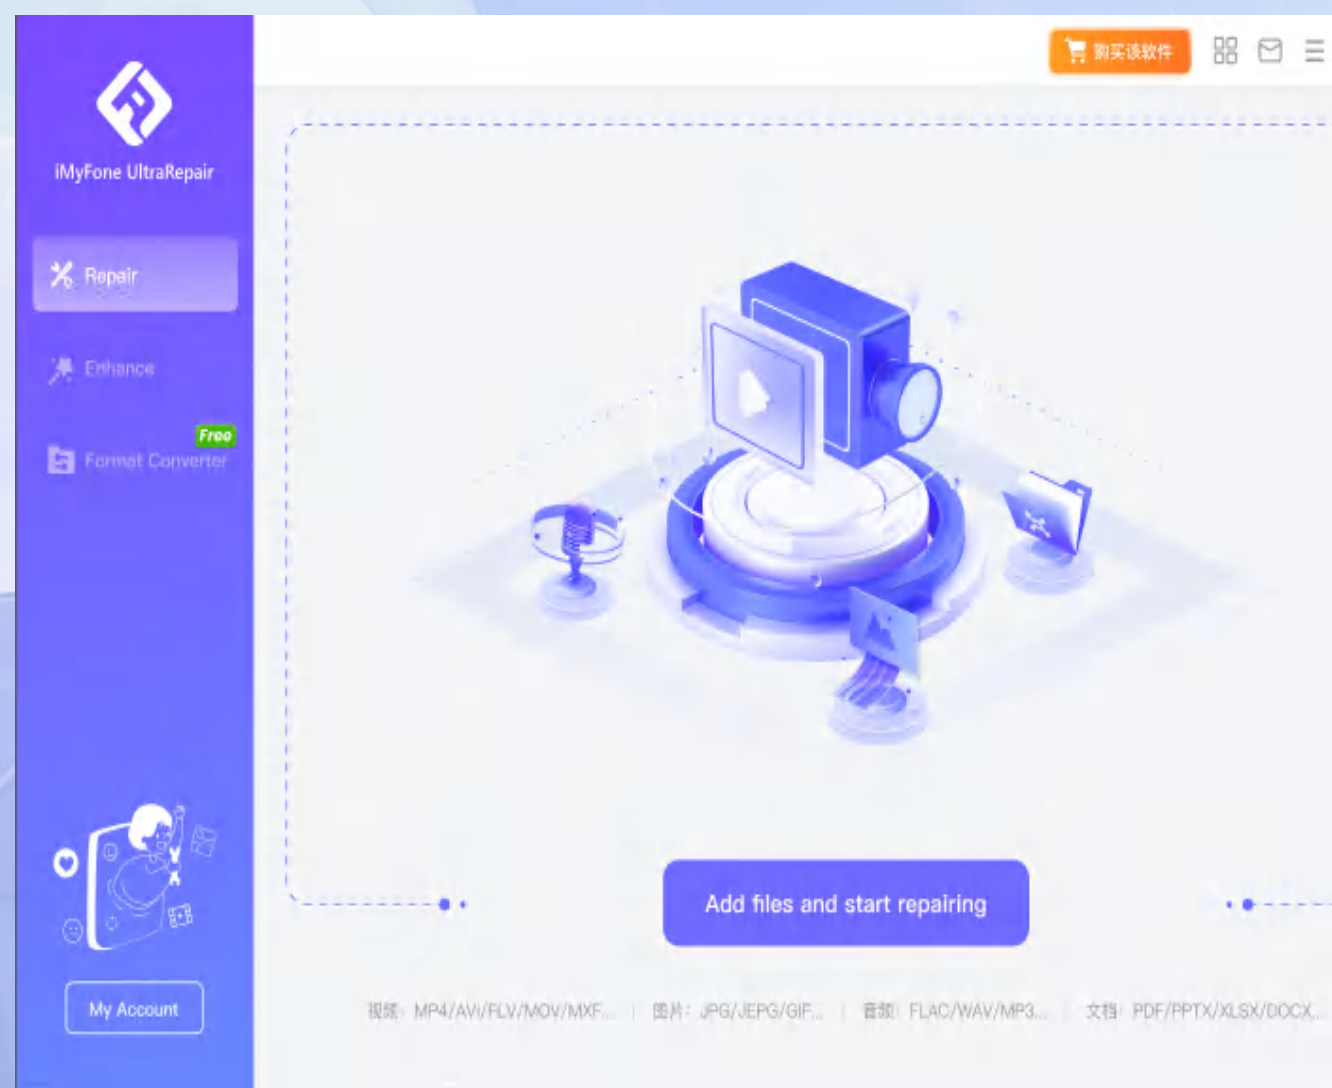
iMyFone UltraRepair

Repair

Enhance

Free

Format Converter

My Account

购买该软件

Add files and start repairing

视频: MP4/AVI/FLV/MOV/MXF... | 图片: JPG/JEPG/GIF... | 音频: FLAC/WAV/MP3... | 文档: PDF/PPTX/XLSX/DOCX...